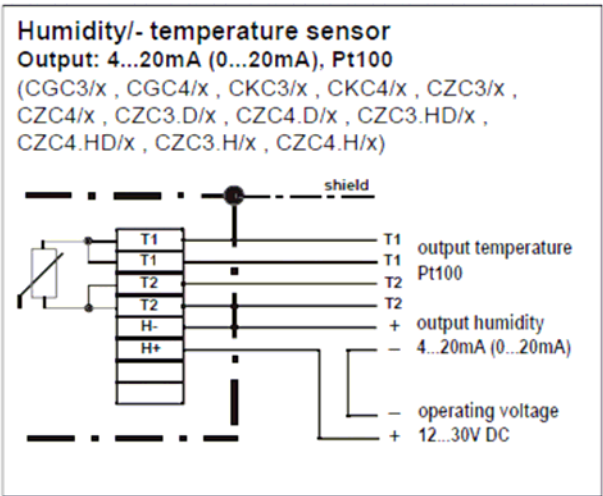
Humidity/- temperature sensor
Output: 4...20mA (0...20mA), Pt100
(CGC3/x , CGC4/x , CKC3/x , CKC4/x , CZC3/x , CZC4/x , CZC3.D/x , CZC4.D/x , CZC3.HD/x , CZC4.HD/x , CZC3.H/x , CZC4.H/x)

shield

T1
T1
T2
T2
H-
H+

T1
T1
T2
T2
+
–
–
+

output temperature
Pt100

output humidity
4...20mA (0...20mA)

operating voltage
12...30V DC